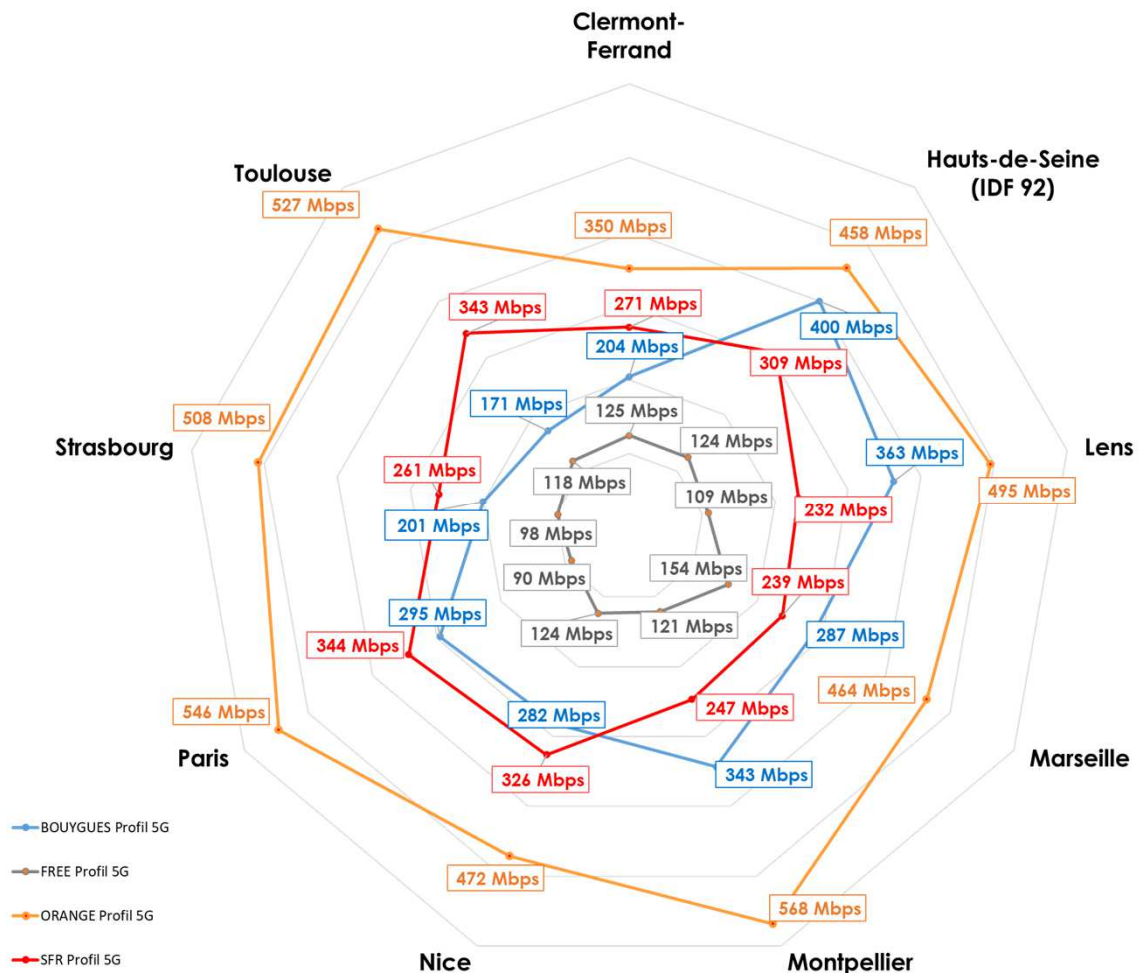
Clermont-Ferrand

Hauts-de-Seine (IDF 92)

Toulouse

527 Mbps

350 Mbps

458 Mbps

343 Mbps

271 Mbps

400 Mbps

204 Mbps

309 Mbps

171 Mbps

125 Mbps

124 Mbps

Strasbourg

508 Mbps

363 Mbps

Lens

261 Mbps

118 Mbps

109 Mbps

495 Mbps

201 Mbps

232 Mbps

98 Mbps

154 Mbps

90 Mbps

239 Mbps

295 Mbps

124 Mbps

121 Mbps

287 Mbps

344 Mbps

464 Mbps

546 Mbps

282 Mbps

247 Mbps

Paris

Marseille

326 Mbps

343 Mbps

BOUYGUES Profil 5G

FREE Profil 5G

472 Mbps

ORANGE Profil 5G

568 Mbps

SFR Profil 5G

Nice

Montpellier